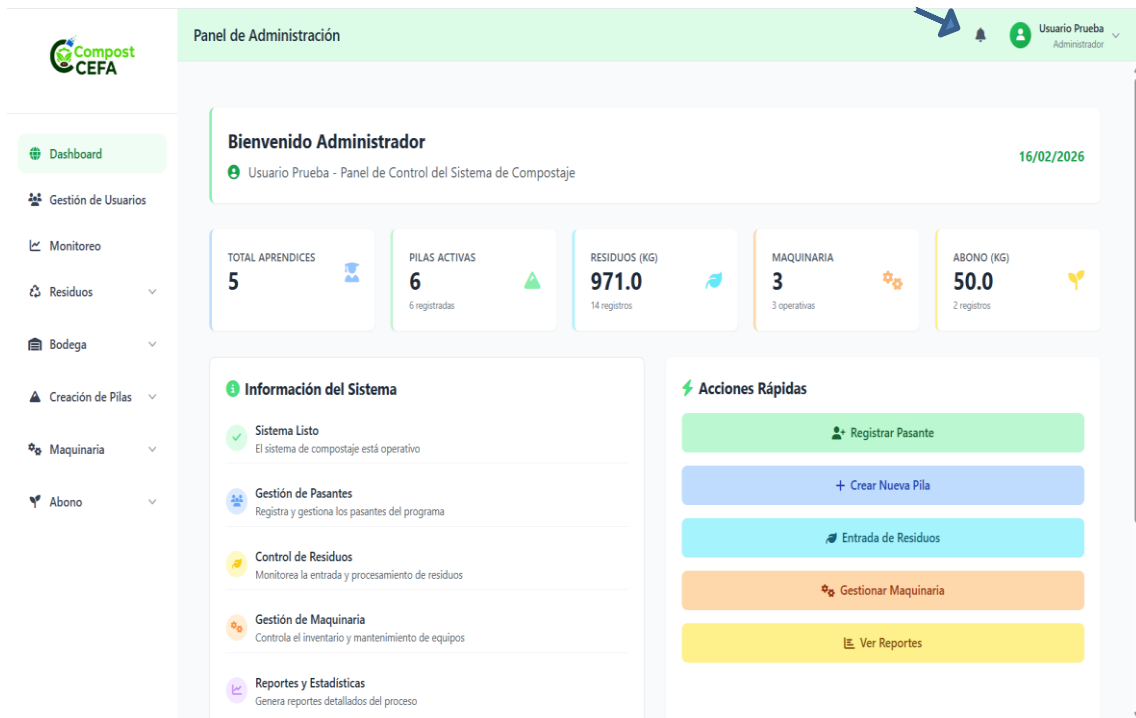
Compost CEFA

Panel de Administración

Usuario Prueba
Administrador

Dashboard
Gestión de Usuarios
Monitoreo
Residuos
Bodega
Creación de Pilas
Maquinaria
Abono

Bienvenido Administrador
Usuario Prueba - Panel de Control del Sistema de Compostaje
16/02/2026

TOTAL APRENDICES
5

PILAS ACTIVAS
6
6 registradas

RESIDUOS (KG)
971.0
14 registros

MAQUINARIA
3
3 operativas

ABONO (KG)
50.0
2 registros

Información del Sistema

Sistema Listo
El sistema de compostaje está operativo

Gestión de Pasantes
Registra y gestiona los pasantes del programa

Control de Residuos
Monitorea la entrada y procesamiento de residuos

Gestión de Maquinaria
Controla el inventario y mantenimiento de equipos

Reportes y Estadísticas
Genera reportes detallados del proceso

Acciones Rápidas
Registrar Pasante
+ Crear Nueva Pila
Entrada de Residuos
Gestionar Maquinaria
Ver Reportes